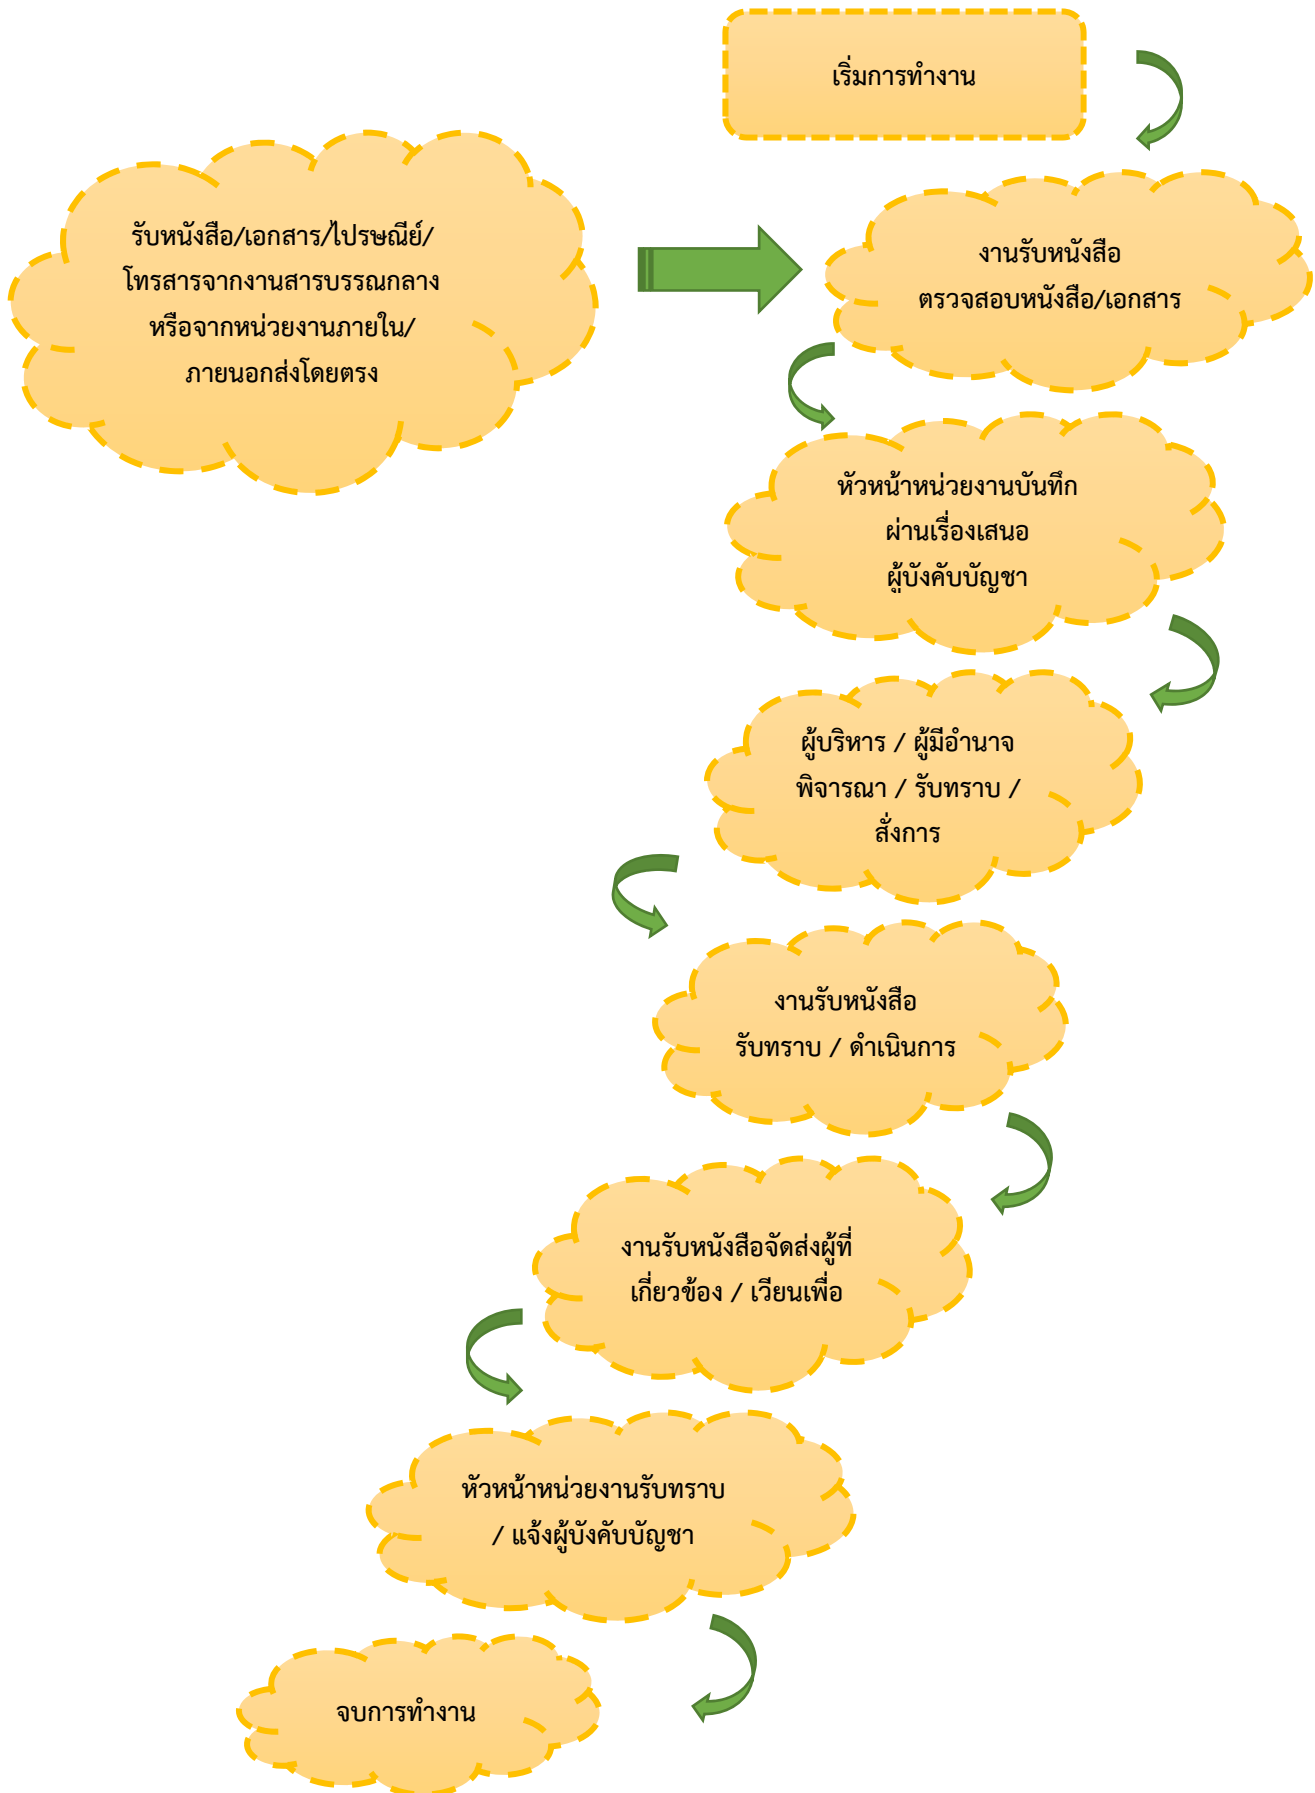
เริ่มการทำงาน

รับหนังสือ/เอกสาร/ไปรษณีย์/โทรสารจากงานสารบรรณกลาง หรือจากหน่วยงานภายใน/ภายนอกส่งโดยตรง

งานรับหนังสือ
ตรวจสอบหนังสือ/เอกสาร

หัวหน้าหน่วยงานบันทึก
ผ่านเรื่องเสนอ
ผู้บังคับบัญชา

ผู้บริหาร / ผู้มีอำนาจ
พิจารณา / รับทราบ /
สั่งการ

งานรับหนังสือ
รับทราบ / ดำเนินการ

งานรับหนังสือจัดส่งผู้ที่
เกี่ยวข้อง / เวียนเพื่อ

หัวหน้าหน่วยงานรับทราบ
/ แจ้งผู้บังคับบัญชา

จบการทำงาน